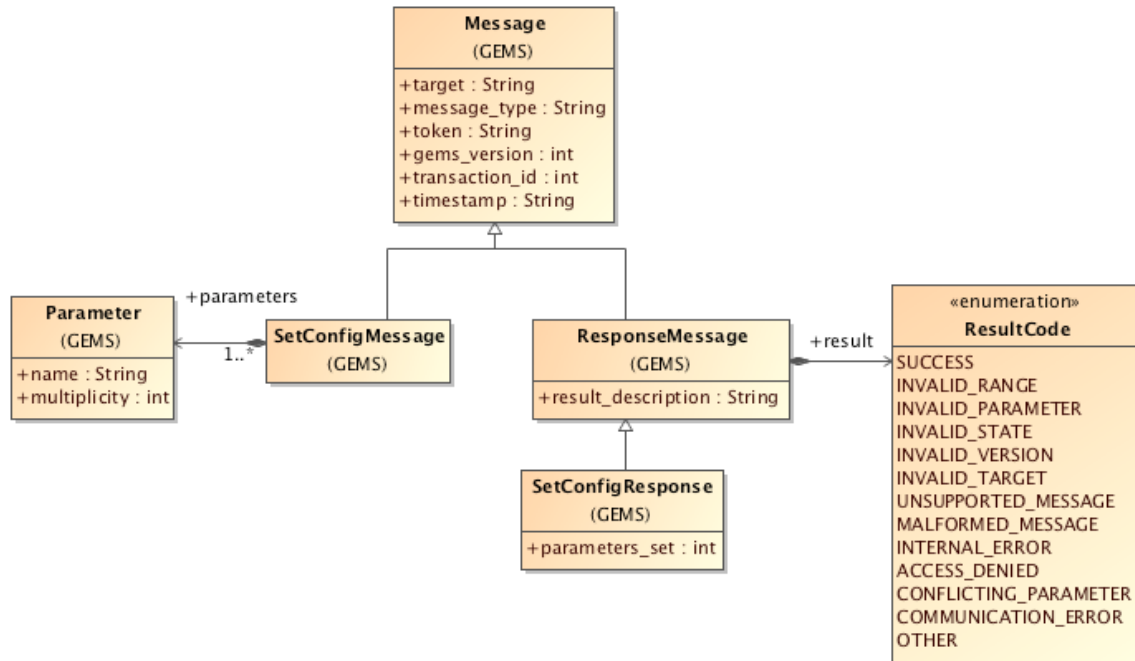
**Message**
(GEMS)
+target : String
+message_type : String
+token : String
+gems_version : int
+transaction_id : int
+timestamp : String

**Parameter**
(GEMS)
+name : String
+multiplicity : int

+parameters
1..*

**SetConfigMessage**
(GEMS)

**ResponseMessage**
(GEMS)
+result_description : String

+result

«enumeration»
**ResultCode**
SUCCESS
INVALID_RANGE
INVALID_PARAMETER
INVALID_STATE
INVALID_VERSION
INVALID_TARGET
UNSUPPORTED_MESSAGE
MALFORMED_MESSAGE
INTERNAL_ERROR
ACCESS_DENIED
CONFLICTING_PARAMETER
COMMUNICATION_ERROR
OTHER

**SetConfigResponse**
(GEMS)
+parameters_set : int